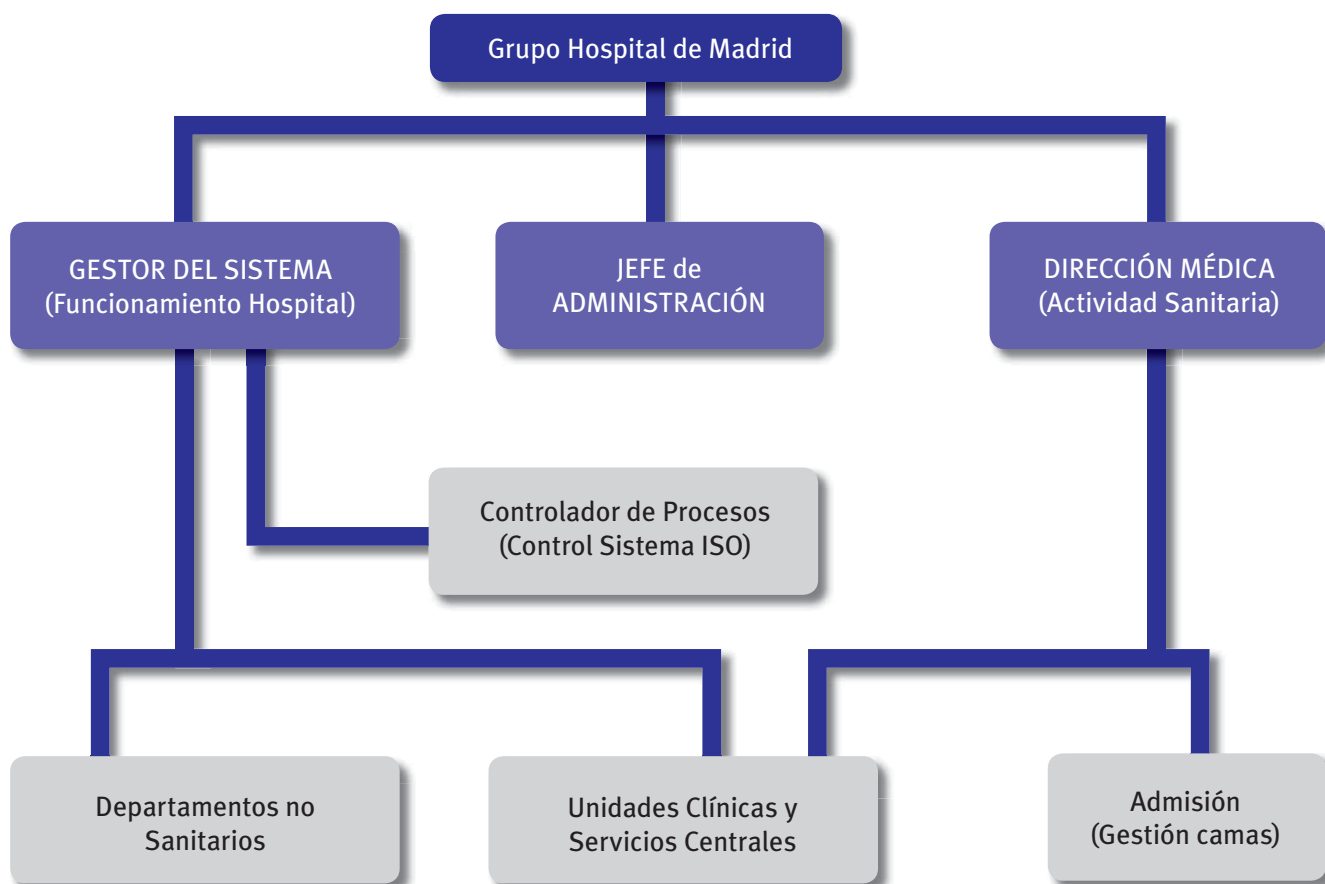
Grupo Hospital de Madrid

GESTOR DEL SISTEMA (Funcionamiento Hospital)

JEFE de ADMINISTRACIÓN

DIRECCIÓN MÉDICA (Actividad Sanitaria)

Controlador de Procesos (Control Sistema ISO)

Departamentos no Sanitarios

Unidades Clínicas y Servicios Centrales

Admisión (Gestión camas)